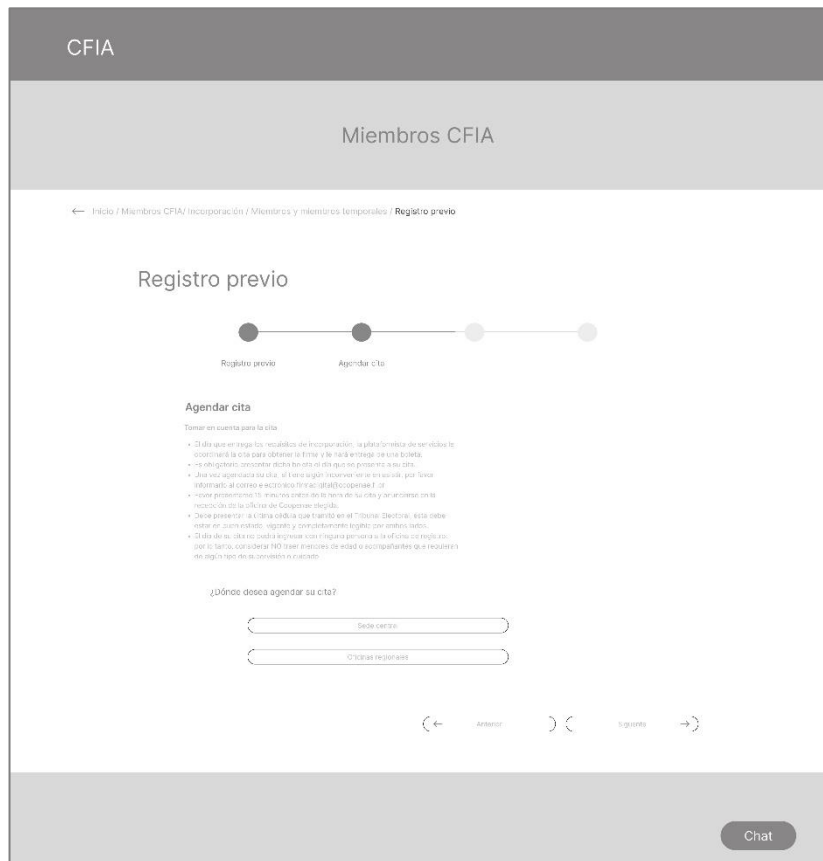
CFIA

Miembros CFIA

← Inicio / Miembros CFIA/ Incorporación / Miembros y miembros temporales / Registro previo

Registro previo

Registro previo

Agendar cita

Agendar cita

Tomar en cuenta para la cita:

- El día que entregue los requisitos de incorporación, la plataforma de servicios le coordinará la cita para obtener la firma y le hará entrega de una boleta.
- Es obligatorio presentar dicha boleta el día que se presente a su cita.
- Una vez agendada su cita, si tiene algún inconveniente en asistir, por favor informarlo al correo electrónico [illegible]
- Favor presentarse 15 minutos antes de la hora de su cita y anunciarse en la recepción de la oficina de Coopenae elegida.
- Debe presentar la cédula que tramitó en el Tribunal Electoral, esta debe estar en buen estado, vigente y completamente legible por ambos lados.
- El día de su cita no podrá ingresar con ninguna persona a la oficina correspondiente, por lo tanto, considerar NO traer menores de edad o acompañantes que requieran de algún tipo de supervisión o cuidado.

¿Dónde desea agendar su cita?

Sede central

Oficinas regionales

← Anterior

Siguiente →

Chat